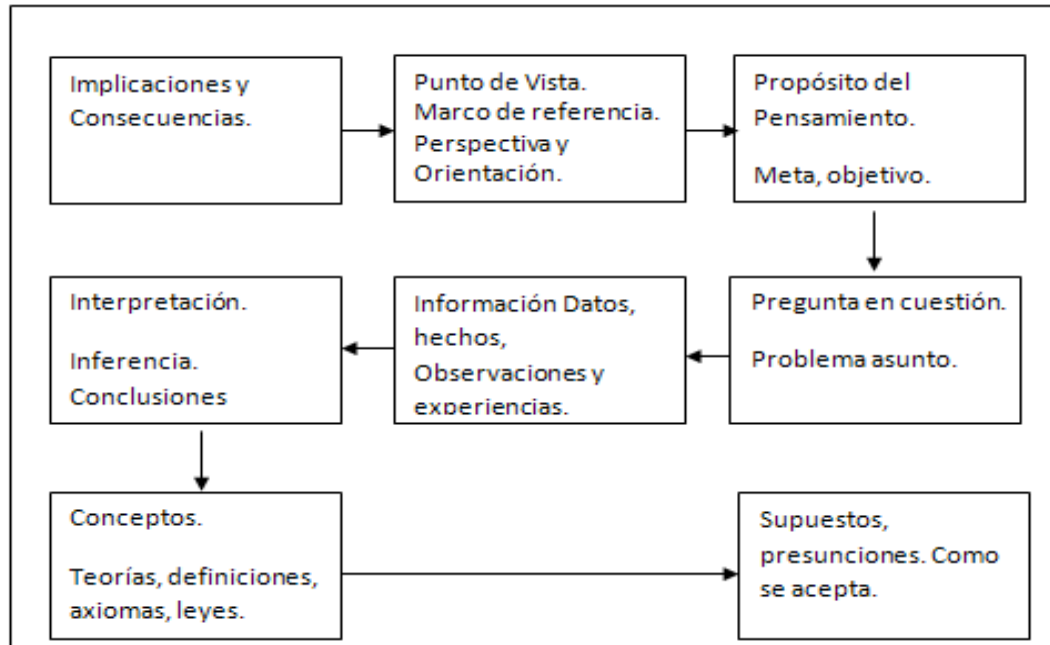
Implicaciones y Consecuencias.

Punto de Vista. Marco de referencia. Perspectiva y Orientación.

Propósito del Pensamiento.

Meta, objetivo.

Pregunta en cuestión.

Problema asunto.

Información Datos, hechos, Observaciones y experiencias.

Interpretación.

Inferencia. Conclusiones

Conceptos.

Teorías, definiciones, axiomas, leyes.

Supuestos, presunciones. Como se acepta.